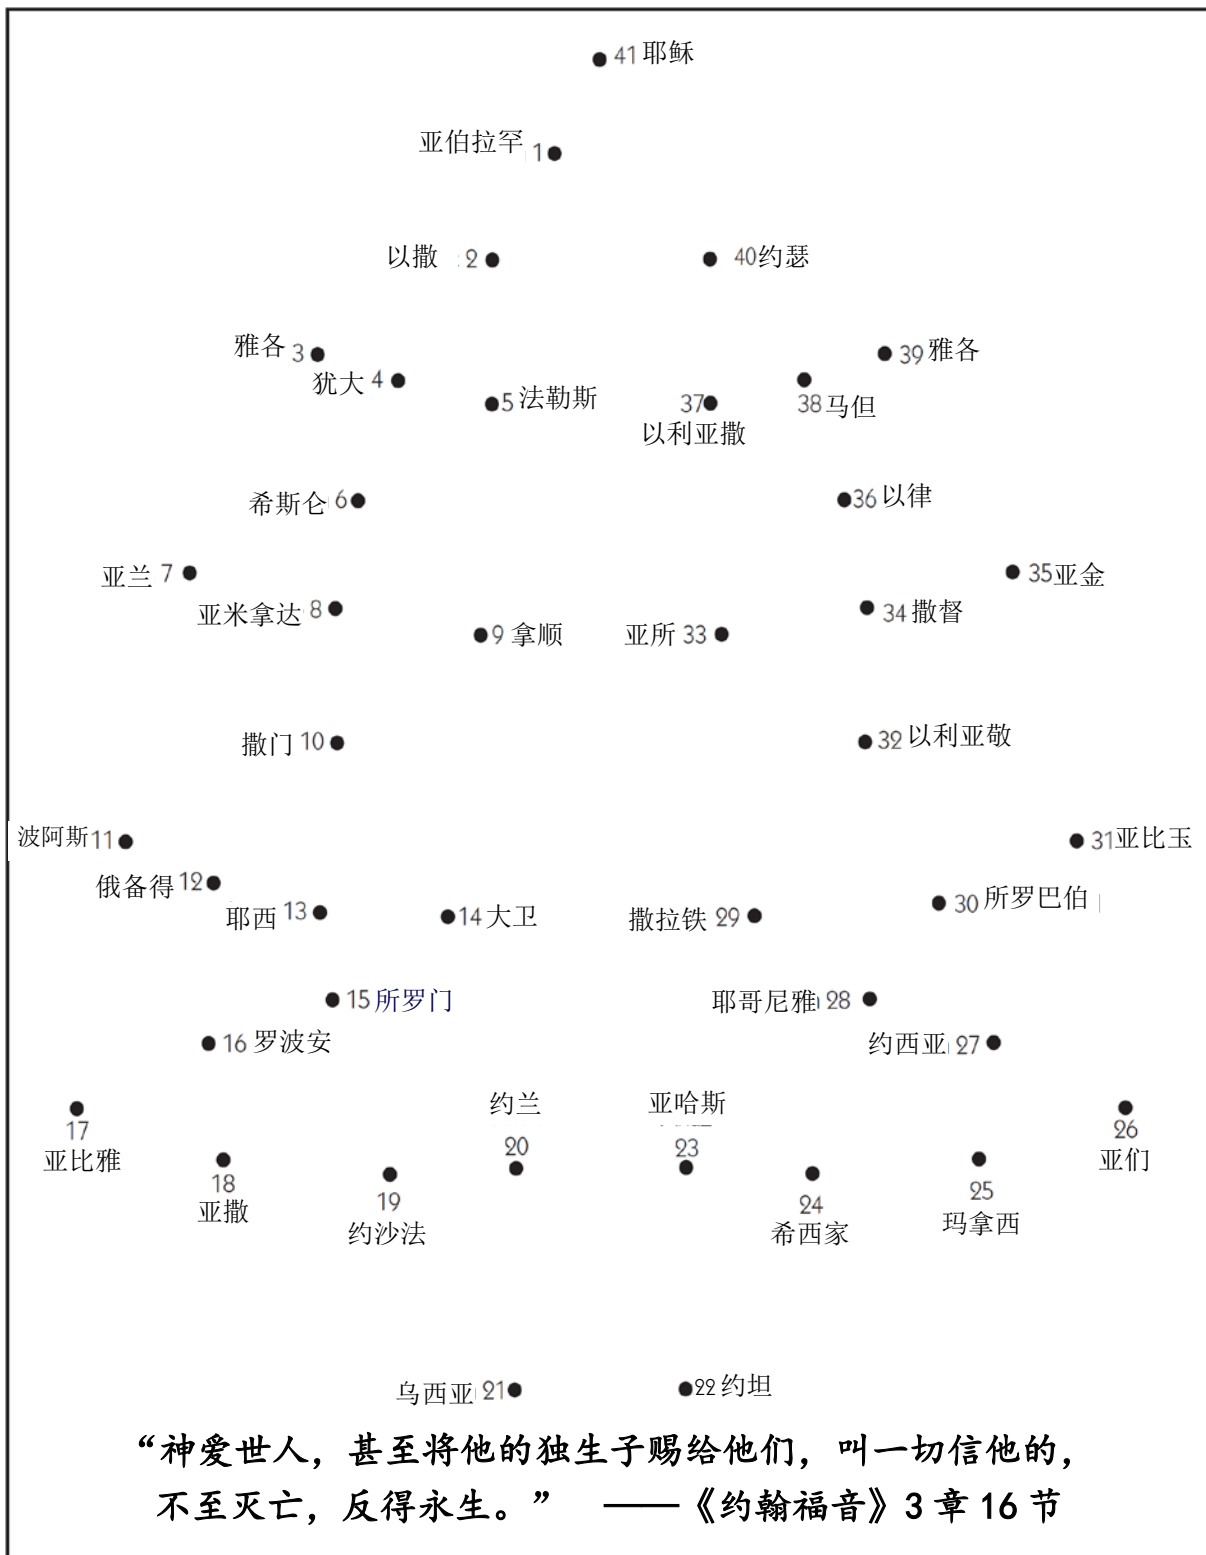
41 耶稣

亚伯拉罕 1

以撒 2

40 约瑟

雅各 3

39 雅各

犹大 4

5 法勒斯

37 以利亚撒

38 马但

希斯仑 6

36 以律

亚兰 7

35 亚金

亚米拿达 8

34 撒督

9 拿顺

亚所 33

撒门 10

32 以利亚敬

波阿斯 11

31 亚比玉

俄备得 12

耶西 13

14 大卫

撒拉铁 29

30 所罗巴伯

15 所罗门

耶哥尼雅 28

16 罗波安

约西亚 27

约兰

亚哈斯

17 亚比雅

18 亚撒

19 约沙法

20

23

24 希西家

25 玛拿西

26 亚们

乌西亚 21

22 约坦

“神爱世人，甚至将他的独生子赐给他们，叫一切信他的，不至灭亡，反得永生。” ——《约翰福音》3 章 16 节